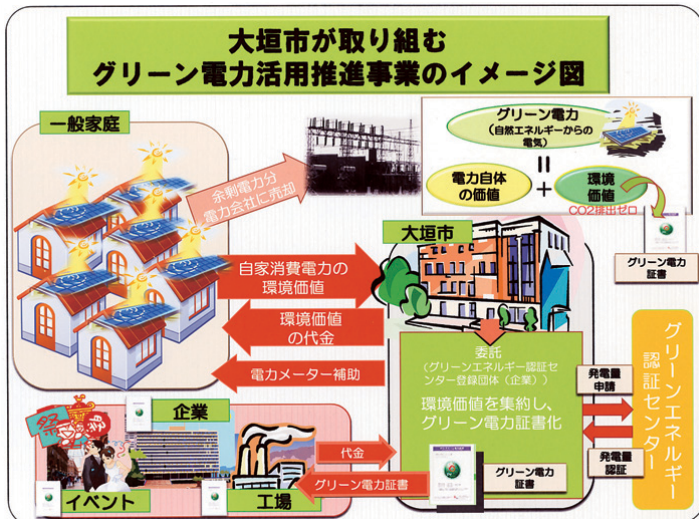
大垣市が取り組む
グリーン電力活用推進事業のイメージ図

一般家庭

余剰電力分
電力会社に売却

グリーン電力
（自然エネルギーからの電気）

＝

電力自体の価値

＋

環境価値

CO2排出ゼロ

グリーン電力証書

大垣市

自家消費電力の
環境価値

環境価値
の代金

電力メーター補助

委託
（グリーンエネルギー認証センター登録団体（企業））

環境価値を集約し、
グリーン電力証書化

発電量申請

発電量認証

グリーンエネルギー認証センター

企業

祭

イベント

工場

代金

グリーン電力証書

グリーン電力
証書